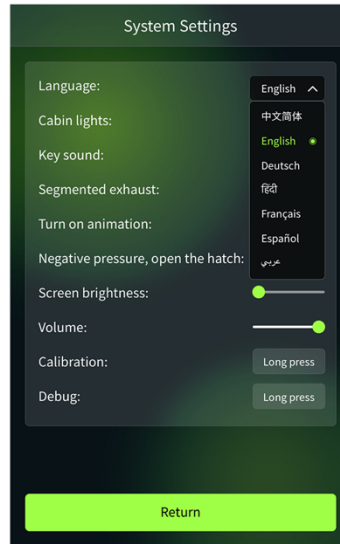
System Settings

Language:
English

中文简体
English
Deutsch
हिंदी
Français
Español
عربي

Cabin lights:
Key sound:
Segmented exhaust:
Turn on animation:
Negative pressure, open the hatch:
Screen brightness:
Volume:
Calibration:
Long press
Debug:
Long press

Return